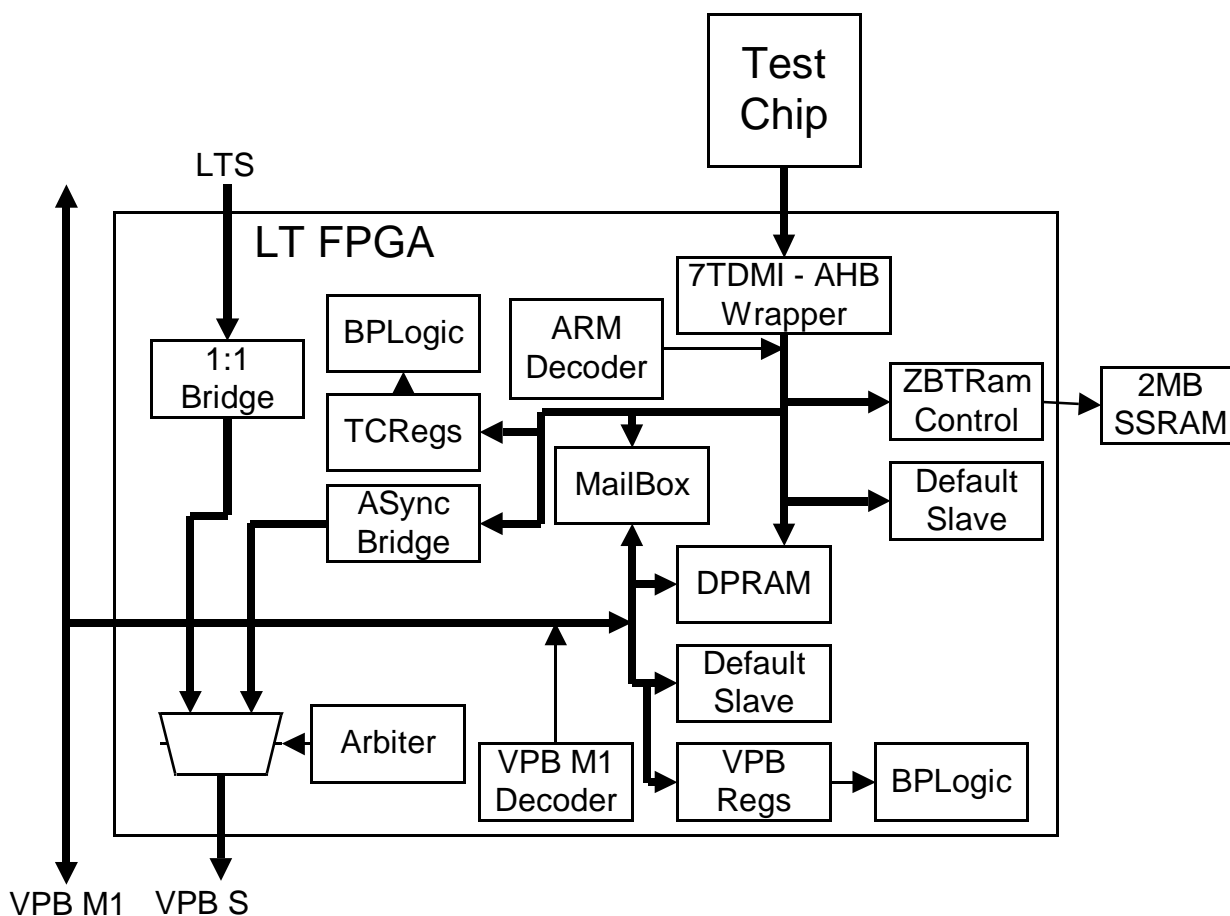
Test Chip

LTS

LT FPGA

7TDMI - AHB Wrapper

BPLogic

ARM Decoder

1:1 Bridge

ZBTRam Control

2MB SSRAM

TCRegs

MailBox

ASync Bridge

Default Slave

DPRAM

Default Slave

Arbiter

VPB M1 Decoder

VPB Regs

BPLogic

VPB M1

VPB S